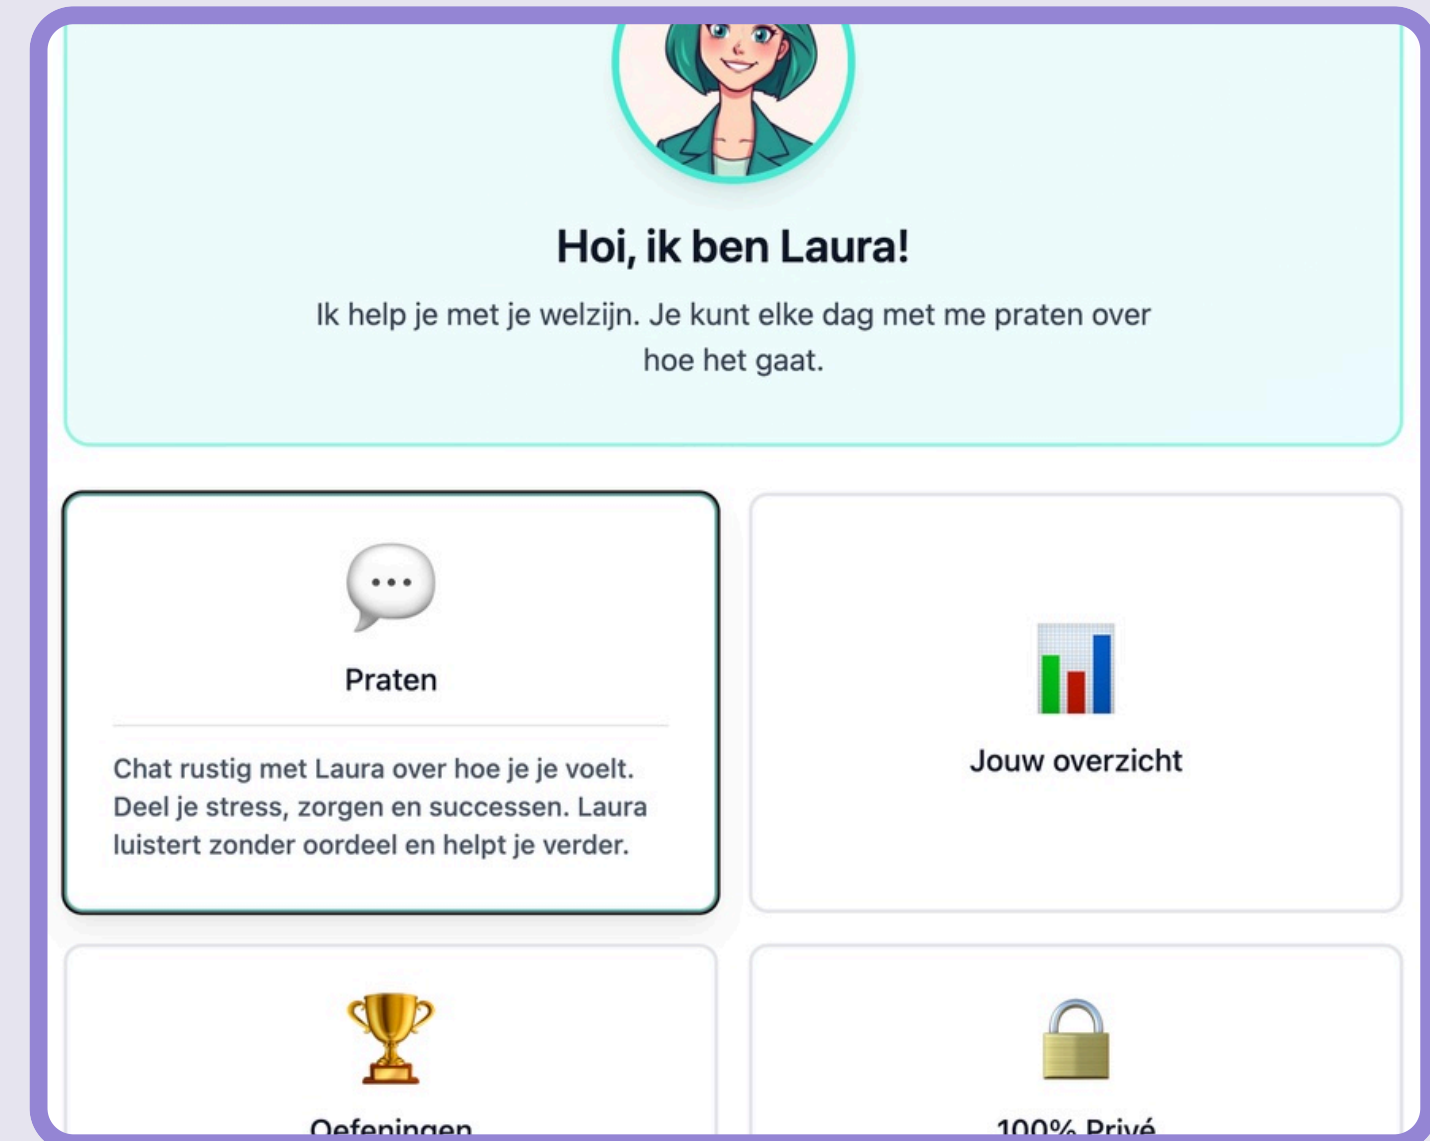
Hoi, ik ben Laura!

Ik help je met je welzijn. Je kunt elke dag met me praten over hoe het gaat.

Praten

Chat rustig met Laura over hoe je je voelt. Deel je stress, zorgen en successen. Laura luistert zonder oordeel en helpt je verder.

Jouw overzicht

Oefeningen

100% Privé